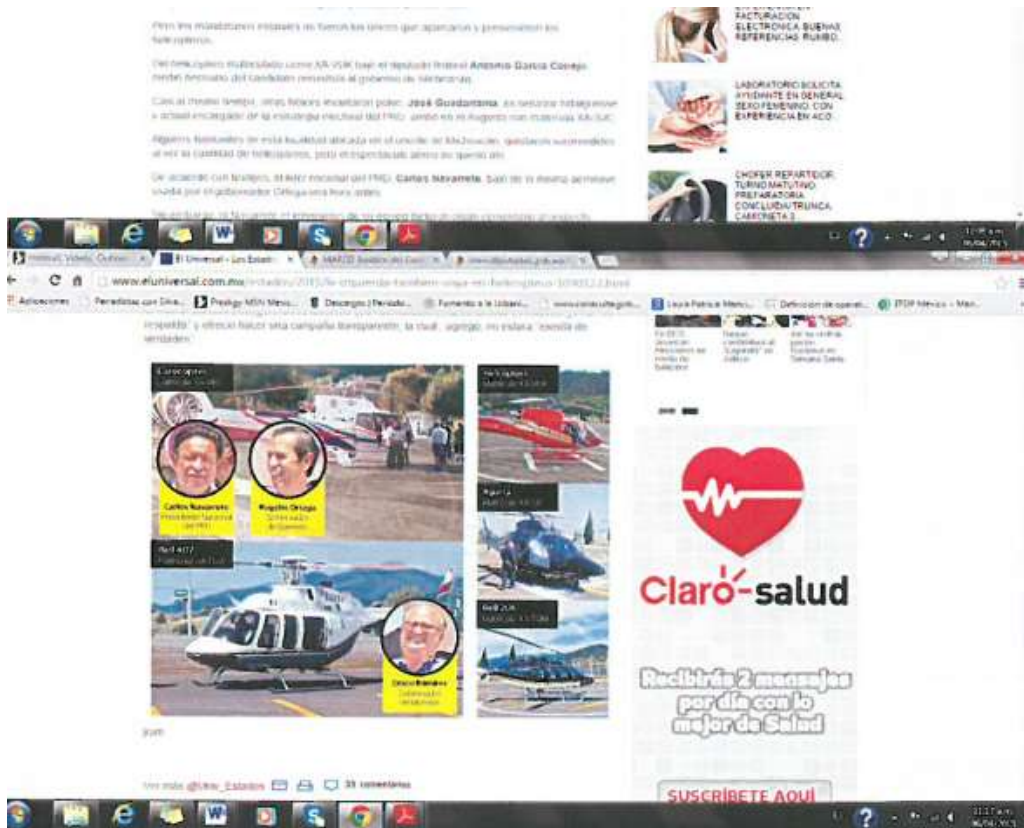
Pero los manifestantes estaban en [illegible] los únicos que aparecían y presumían los helicópteros.

Del helicóptero matriculado como XA-VUK bajó el diputado federal **Antonio García Conejo** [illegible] del candidato perredista al gobierno de Michoacán.

Casi al mismo tiempo, otras figuras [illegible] **José Guadarrama**, ex senador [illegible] encargado de la estrategia electoral del PRD, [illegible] matrícula XA-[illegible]

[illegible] de Michoacán, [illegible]

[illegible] **Carlos Navarrete**. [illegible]

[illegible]

FACTURACIÓN ELECTRÓNICA BUENAS REFERENCIAS RUMBO.

LABORATORIO SOLICITA AYUDANTE EN GENERAL SEXO FEMENINO. CON EXPERIENCIA EN ACO.

CHOFER REPARTIDOR TURNO MATUTINO PREPARATORIA CONCLUIDA/TRUNCA CAMIONETA 3

www.eluniversal.com.mx/estados/2015/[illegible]

Aplicaciones | Periodistas con Ulis... | Prestigo MSN Mexico... | Descargas | Periódic... | Fomento a la Urbani... | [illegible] | Laura Patricia Merino... | Definición de operati... | IFDP Mexico - Man...

respaldo" y ofreció hacer una campaña transparente, la cual, agregó, no estará "exenta de verdades".

Carlos Navarrete
Presidente Nacional del PRD

Rogelio Ortega
Gobernador de Guerrero

Bell 407

Graco Ramírez
Gobernador de Morelos

Agusta

Bell 206

Claro-salud

Recibirás 2 mensajes por día con lo mejor de Salud

SUSCRÍBETE AQUÍ

jcum

Ver más @Univ_Estados 35 comentarios